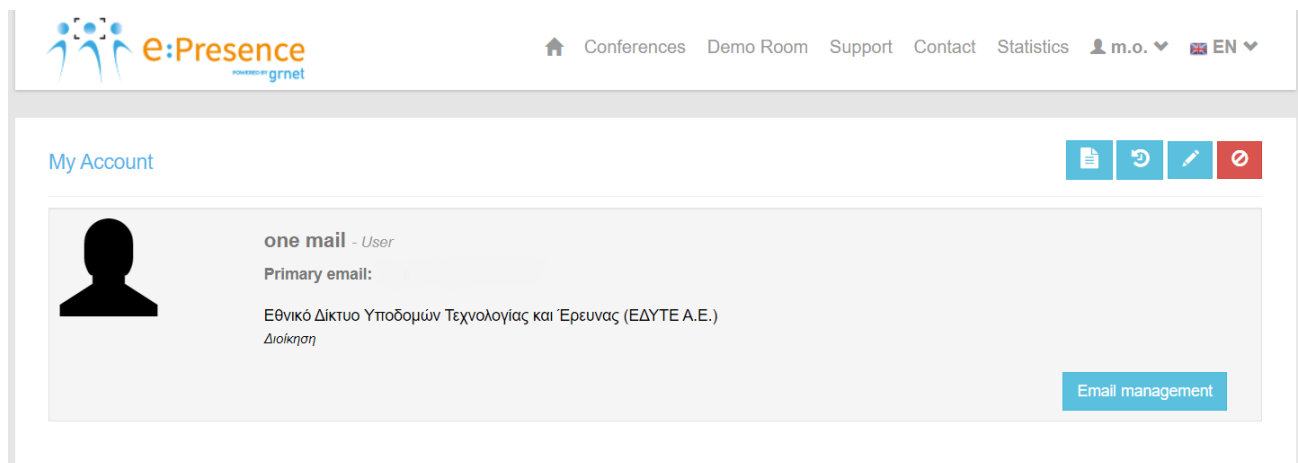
e:Presence
POWERED BY grnet

Conferences Demo Room Support Contact Statistics m.o. EN

My Account

one mail - User

Primary email: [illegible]

Εθνικό Δίκτυο Υποδομών Τεχνολογίας και Έρευνας (ΕΔΥΤΕ Α.Ε.)
Διοίκηση

Email management